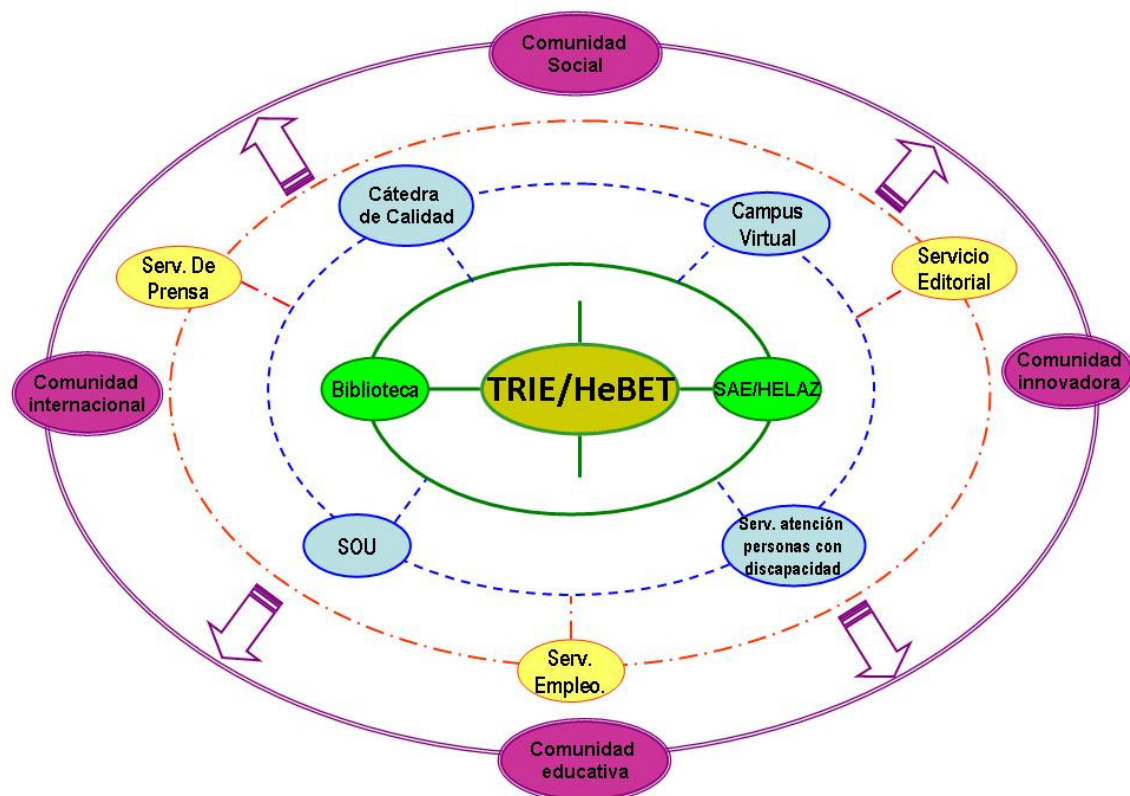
Comunidad Social

Cátedra de Calidad

Campus Virtual

Serv. De Prensa

Servicio Editorial

Comunidad internacional

Biblioteca

TRIE/HeBET

SAE/HELAZ

Comunidad innovadora

SOU

Serv. atención personas con discapacidad

Serv. Empleo.

Comunidad educativa